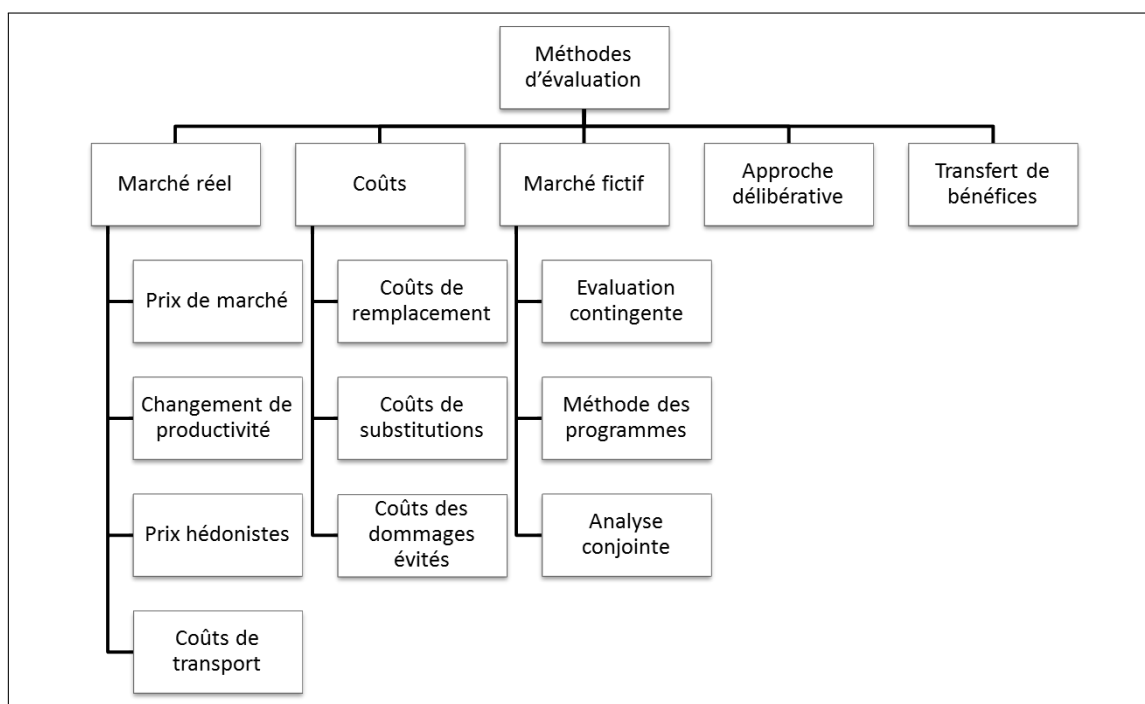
Méthodes d'évaluation

Marché réel

Coûts

Marché fictif

Approche délibérative

Transfert de bénéfices

Prix de marché

Changement de productivité

Prix hédonistes

Coûts de transport

Coûts de remplacement

Coûts de substitutions

Coûts des dommages évités

Evaluation contingente

Méthode des programmes

Analyse conjointe